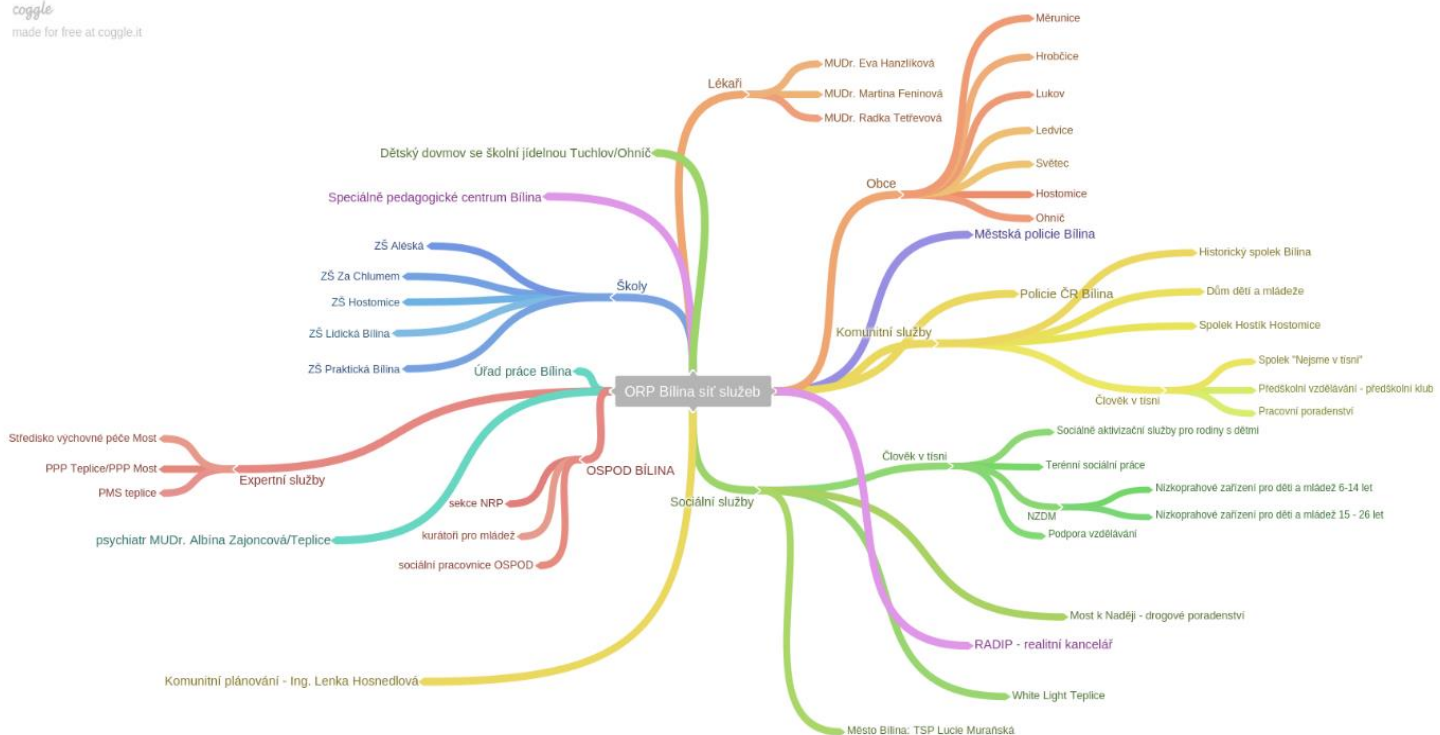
coggle
made for free at coggle.it

ORP Bílina síť služeb

Lékaři
MUDr. Eva Hanzlíková
MUDr. Martina Feninová
MUDr. Radka Tetřevová

Dětský dovmov se školní jídelnou Tuchlov/Ohnič

Speciálně pedagogické centrum Bílina

Školy
ZŠ Aléská
ZŠ Za Chlumem
ZŠ Hostomice
ZŠ Lidická Bílina
ZŠ Praktická Bílina

Úřad práce Bílina

Expertní služby
Středisko výchovné péče Most
PPP Teplice/PPP Most
PMS teplice

OSPOD BÍLINA
sekce NRP
kurátoři pro mládež
sociální pracovnice OSPOD

psychiatr MUDr. Albína Zajoncová/Teplice

Komunitní plánování - Ing. Lenka Hosnedlová

Obce
Měrunice
Hrobčice
Lukov
Ledvice
Světec
Hostomice
Ohnič

Městská policie Bílina

Komunitní služby
Policie ČR Bílina
Historický spolek Bílina
Dům dětí a mládeže
Spolek Hostík Hostomice
Člověk v tísni
Spolek "Nejsme v tísni"
Předškolní vzdělávání - předškolní klub
Pracovní poradenství

Sociální služby
Člověk v tísni
Sociálně aktivizační služby pro rodiny s dětmi
Terénní sociální práce
NZDM
Nízkoprahové zařízení pro děti a mládež 6-14 let
Nízkoprahové zařízení pro děti a mládež 15 - 26 let
Podpora vzdělávání
Most k Naději - drogové poradenství
RADIP - realitní kancelář
White Light Teplice
Město Bílina: TSP Lucie Murańská